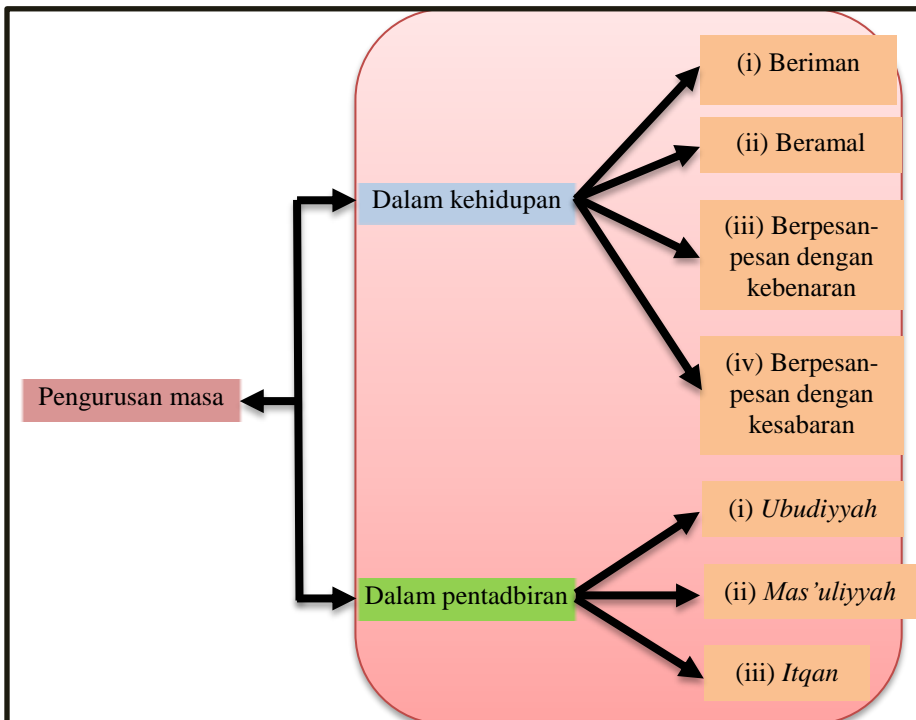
Pengurusan masa

Dalam kehidupan

(i) Beriman

(ii) Beramal

(iii) Berpesan-pesan dengan kebenaran

(iv) Berpesan-pesan dengan kesabaran

Dalam pentadbiran

(i) *Ubudiyyah*

(ii) *Mas'uliyyah*

(iii) *Itqan*